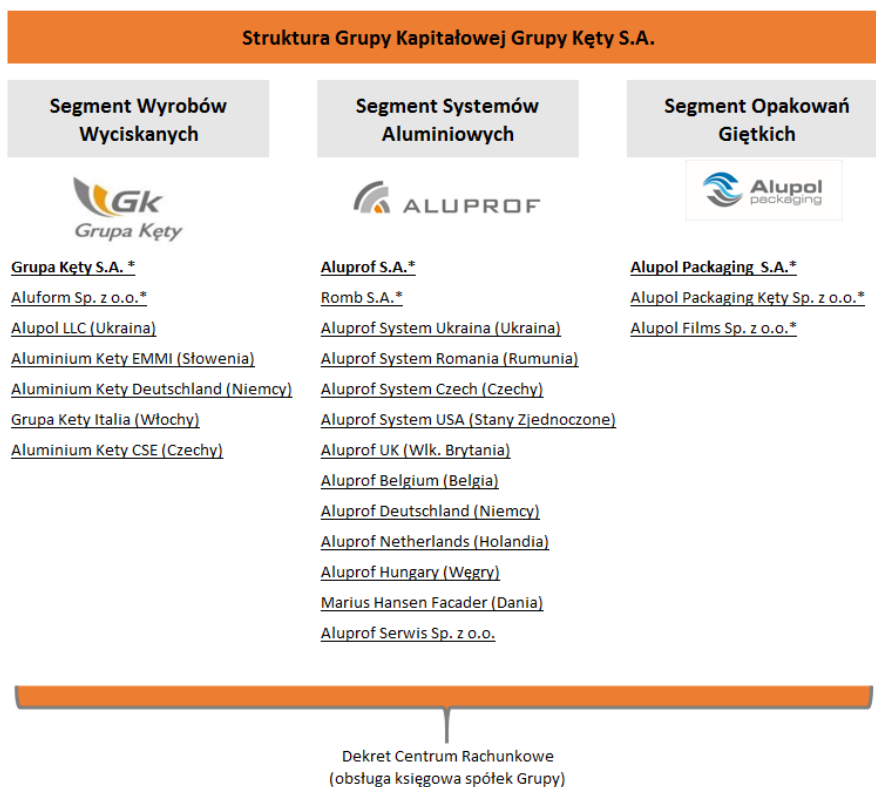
Struktura Grupy Kapitałowej Grupy Kęty S.A.

Segment Wyrobów Wyciskanych

Gk
Grupa Kęty

Grupa Kęty S.A. *
Aluform Sp. z o.o.*
Alupol LLC (Ukraina)
Aluminium Kety EMMI (Słowenia)
Aluminium Kety Deutschland (Niemcy)
Grupa Kety Italia (Włochy)
Aluminium Kety CSE (Czechy)

Segment Systemów Aluminiowych

ALUPROF

Aluprof S.A.*
Romb S.A.*
Aluprof System Ukraina (Ukraina)
Aluprof System Romania (Rumunia)
Aluprof System Czech (Czechy)
Aluprof System USA (Stany Zjednoczone)
Aluprof UK (Wlk. Brytania)
Aluprof Belgium (Belgia)
Aluprof Deutschland (Niemcy)
Aluprof Netherlands (Holandia)
Aluprof Hungary (Węgry)
Marius Hansen Facader (Dania)
Aluprof Serwis Sp. z o.o.

Segment Opakowań Giętkich

Alupol packaging

Alupol Packaging S.A.*
Alupol Packaging Kęty Sp. z o.o.*
Alupol Films Sp. z o.o.*

Dekret Centrum Rachunkowe
(obsługa księgowa spółek Grupy)